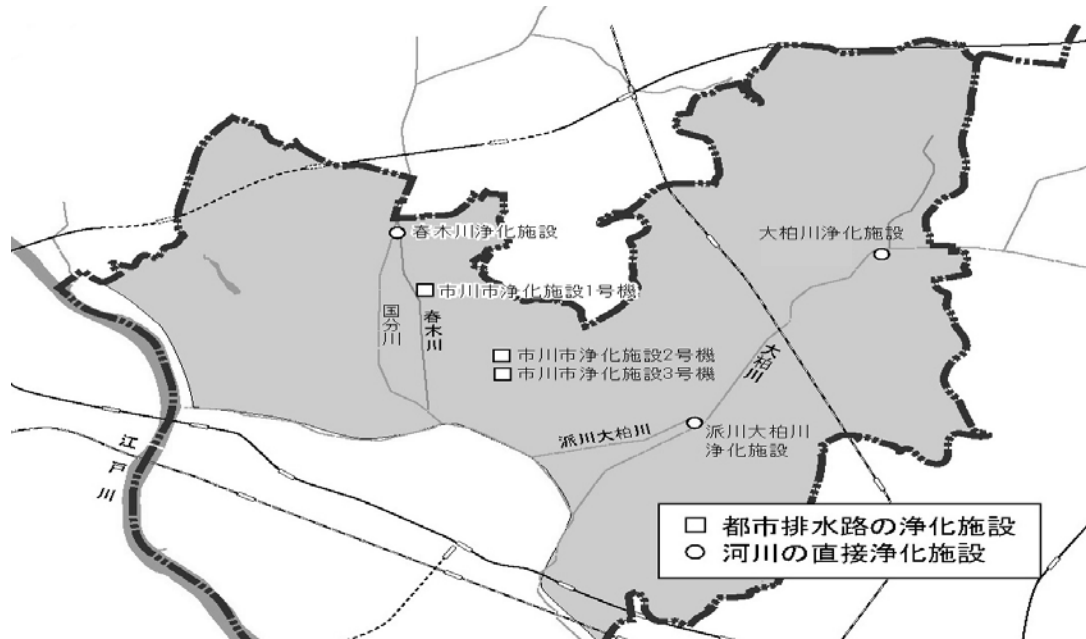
○ 春木川浄化施設
□ 市川市浄化施設1号機
国分川
春木川
□ 市川市浄化施設2号機
□ 市川市浄化施設3号機
大柏川浄化施設 ○
大柏川
派川大柏川
○ 派川大柏川浄化施設
江戸川

□ 都市排水路の浄化施設
○ 河川の直接浄化施設